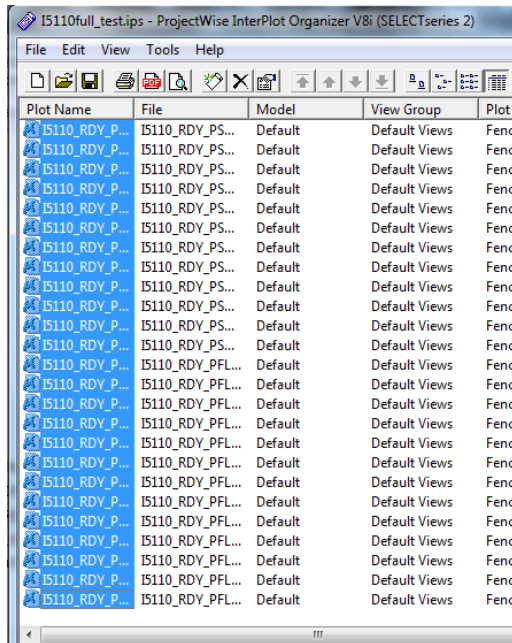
I5110full_test.ips - ProjectWise InterPlot Organizer V8i (SELECTseries 2)

File Edit View Tools Help

| Plot Name | File | Model | View Group | Plot |
|---|---|---|---|---|
| I5110_RDY_P... | I5110_RDY_PS... | Default | Default Views | Fenc |
| I5110_RDY_P... | I5110_RDY_PS... | Default | Default Views | Fenc |
| I5110_RDY_P... | I5110_RDY_PS... | Default | Default Views | Fenc |
| I5110_RDY_P... | I5110_RDY_PS... | Default | Default Views | Fenc |
| I5110_RDY_P... | I5110_RDY_PS... | Default | Default Views | Fenc |
| I5110_RDY_P... | I5110_RDY_PS... | Default | Default Views | Fenc |
| I5110_RDY_P... | I5110_RDY_PS... | Default | Default Views | Fenc |
| I5110_RDY_P... | I5110_RDY_PS... | Default | Default Views | Fenc |
| I5110_RDY_P... | I5110_RDY_PS... | Default | Default Views | Fenc |
| I5110_RDY_P... | I5110_RDY_PS... | Default | Default Views | Fenc |
| I5110_RDY_P... | I5110_RDY_PS... | Default | Default Views | Fenc |
| I5110_RDY_P... | I5110_RDY_PS... | Default | Default Views | Fenc |
| I5110_RDY_P... | I5110_RDY_PFL... | Default | Default Views | Fenc |
| I5110_RDY_P... | I5110_RDY_PFL... | Default | Default Views | Fenc |
| I5110_RDY_P... | I5110_RDY_PFL... | Default | Default Views | Fenc |
| I5110_RDY_P... | I5110_RDY_PFL... | Default | Default Views | Fenc |
| I5110_RDY_P... | I5110_RDY_PFL... | Default | Default Views | Fenc |
| I5110_RDY_P... | I5110_RDY_PFL... | Default | Default Views | Fenc |
| I5110_RDY_P... | I5110_RDY_PFL... | Default | Default Views | Fenc |
| I5110_RDY_P... | I5110_RDY_PFL... | Default | Default Views | Fenc |
| I5110_RDY_P... | I5110_RDY_PFL... | Default | Default Views | Fenc |
| I5110_RDY_P... | I5110_RDY_PFL... | Default | Default Views | Fenc |
| I5110_RDY_P... | I5110_RDY_PFL... | Default | Default Views | Fenc |
| I5110_RDY_P... | I5110_RDY_PFL... | Default | Default Views | Fenc |
| I5110_RDY_P... | I5110_RDY_PFL... | Default | Default Views | Fenc |